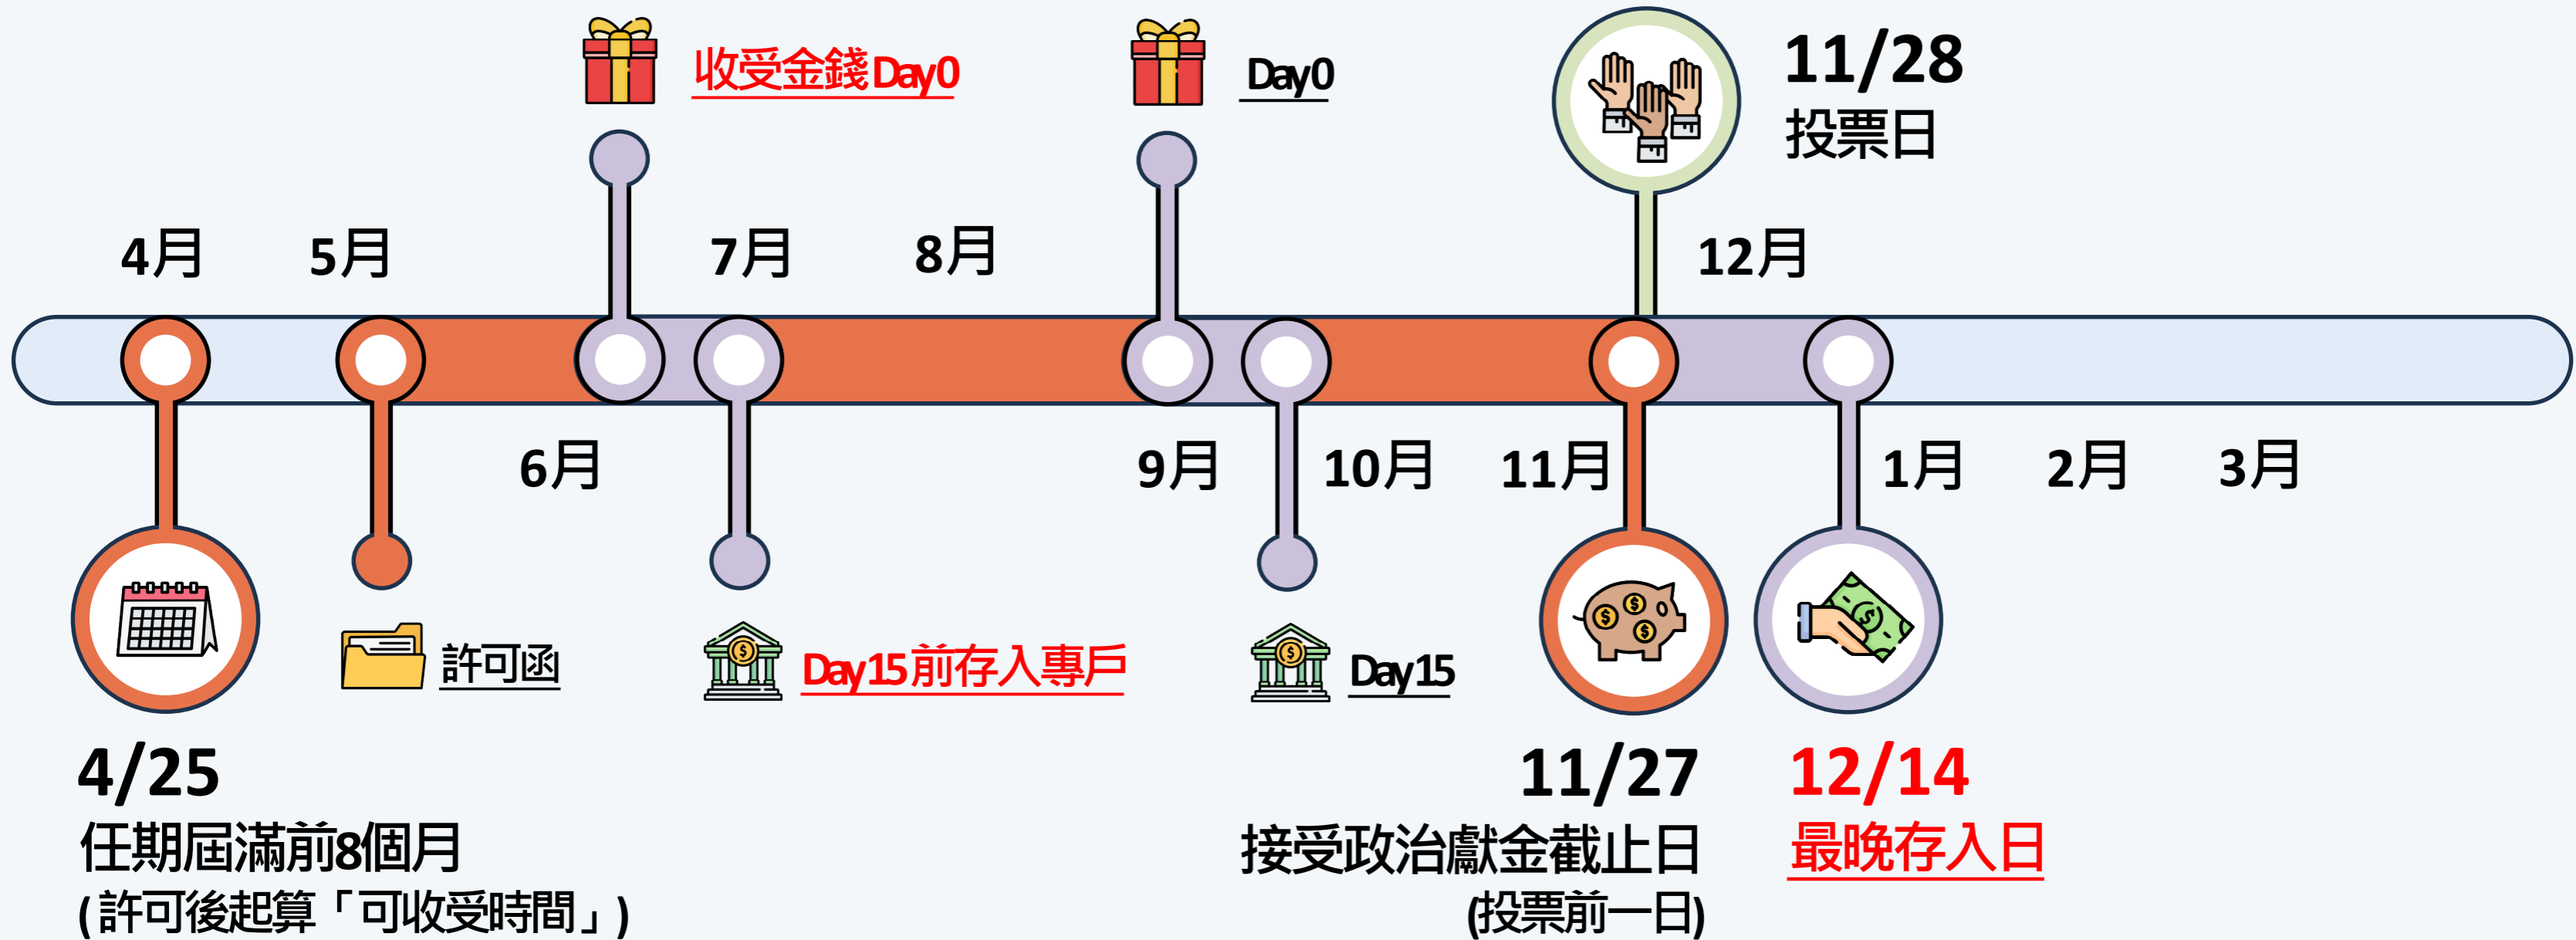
收受金錢Day0

Day0

11/28
投票日

4月 5月 7月 8月 12月

6月 9月 10月 11月 1月 2月 3月

許可函

Day15前存入專戶

Day15

4/25
任期屆滿前8個月
(許可後起算「可收受時間」)

11/27
接受政治獻金截止日
(投票前一日)

12/14
最晚存入日